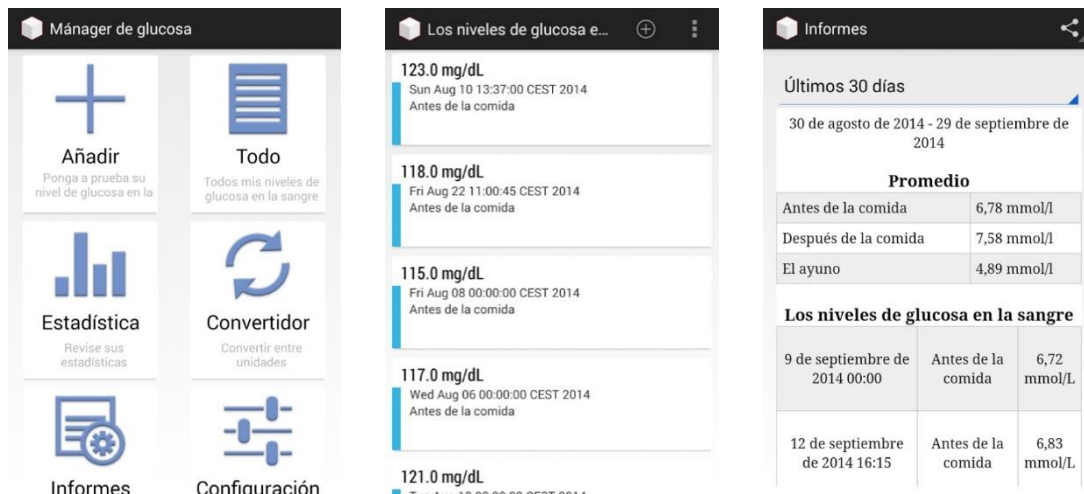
Mánager de glucosa

Añadir
Ponga a prueba su nivel de glucosa en la

Todo
Todos mis niveles de glucosa en la sangre

Estadística
Revise sus estadísticas

Convertidor
Convertir entre unidades

Informes

Configuración

Los niveles de glucosa e...

123.0 mg/dL
Sun Aug 10 13:37:00 CEST 2014
Antes de la comida

118.0 mg/dL
Fri Aug 22 11:00:45 CEST 2014
Antes de la comida

115.0 mg/dL
Fri Aug 08 00:00:00 CEST 2014
Antes de la comida

117.0 mg/dL
Wed Aug 06 00:00:00 CEST 2014
Antes de la comida

121.0 mg/dL
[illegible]

Informes

Últimos 30 días

30 de agosto de 2014 - 29 de septiembre de 2014

Promedio

| Antes de la comida | 6,78 mmol/l |
|---|---|
| Después de la comida | 7,58 mmol/l |
| El ayuno | 4,89 mmol/l |

Los niveles de glucosa en la sangre

| 9 de septiembre de 2014 00:00 | Antes de la comida | 6,72 mmol/L |
|---|---|---|
| 12 de septiembre de 2014 16:15 | Antes de la comida | 6,83 mmol/L |